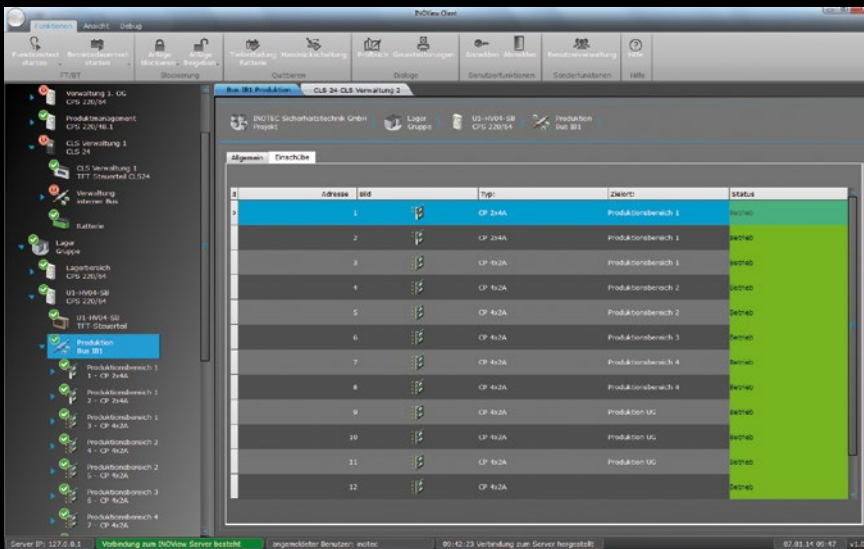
INOView Client

Funktionen Ansicht Debug

Funktionstest starten | Betriebsdauertest starten | Anlage Blockieren | Anlage Freigeben | Teilentladung Batterie | Handrückschaltung | Prüfbuch | Gesamtübersichten | Anmelden | Abmelden | Benutzerverwaltung | Hilfe

FT/BT | Blockierung | Quittieren | Dialoge | Benutzerfunktionen | Sonderfunktionen | Hilfe

Verwaltung 1. OG
CPS 220/64

Produktmanagement
CPS 220/48.1

CLS Verwaltung 1
CLS 24

CLS Verwaltung 1
TFT Steuerteil CLS24

Verwaltung
interner Bus

Batterie

Lager
Gruppe

Lagerbereich
CPS 220/64

U1-HV04-SB
CPS 220/64

U1-HV04-SB
TFT-Steuerteil

Produktion
Bus IB1

Produktionsbereich 1
1 - CP 2x4A

Produktionsbereich 1
2 - CP 2x4A

Produktionsbereich 1
3 - CP 4x2A

Produktionsbereich 2
4 - CP 4x2A

Produktionsbereich 2
5 - CP 4x2A

Produktionsbereich 3
6 - CP 4x2A

Produktionsbereich 4
7 - CP 4x2A

Bus IB1 Produktion | CLS 24 CLS Verwaltung 1

INOTEC Sicherheitstechnik GmbH
Projekt

Lager
Gruppe

U1-HV04-SB
CPS 220/64

Produktion
Bus IB1

Allgemein | Einschübe

| # | Adresse | Bild | Typ | Zielort | Status |
|---|---|---|---|---|---|
| | 1 | | CP 2x4A | Produktionsbereich 1 | Betrieb |
| | 2 | | CP 2x4A | Produktionsbereich 1 | Betrieb |
| | 3 | | CP 4x2A | Produktionsbereich 1 | Betrieb |
| | 4 | | CP 4x2A | Produktionsbereich 2 | Betrieb |
| | 5 | | CP 4x2A | Produktionsbereich 2 | Betrieb |
| | 6 | | CP 4x2A | Produktionsbereich 3 | Betrieb |
| | 7 | | CP 4x2A | Produktionsbereich 4 | Betrieb |
| | 8 | | CP 4x2A | Produktionsbereich 4 | Betrieb |
| | 9 | | CP 4x2A | Produktion UG | Betrieb |
| | 10 | | CP 4x2A | Produktion UG | Betrieb |
| | 11 | | CP 4x2A | Produktion UG | Betrieb |
| | 12 | | CP 4x2A | | Betrieb |

Server IP: 127.0.0.1 | Verbindung zum INOView Server besteht | angemeldeter Benutzer: inotec | 09:42:23 Verbindung zum Server hergestellt | 07.01.14 09:47 | v1.0